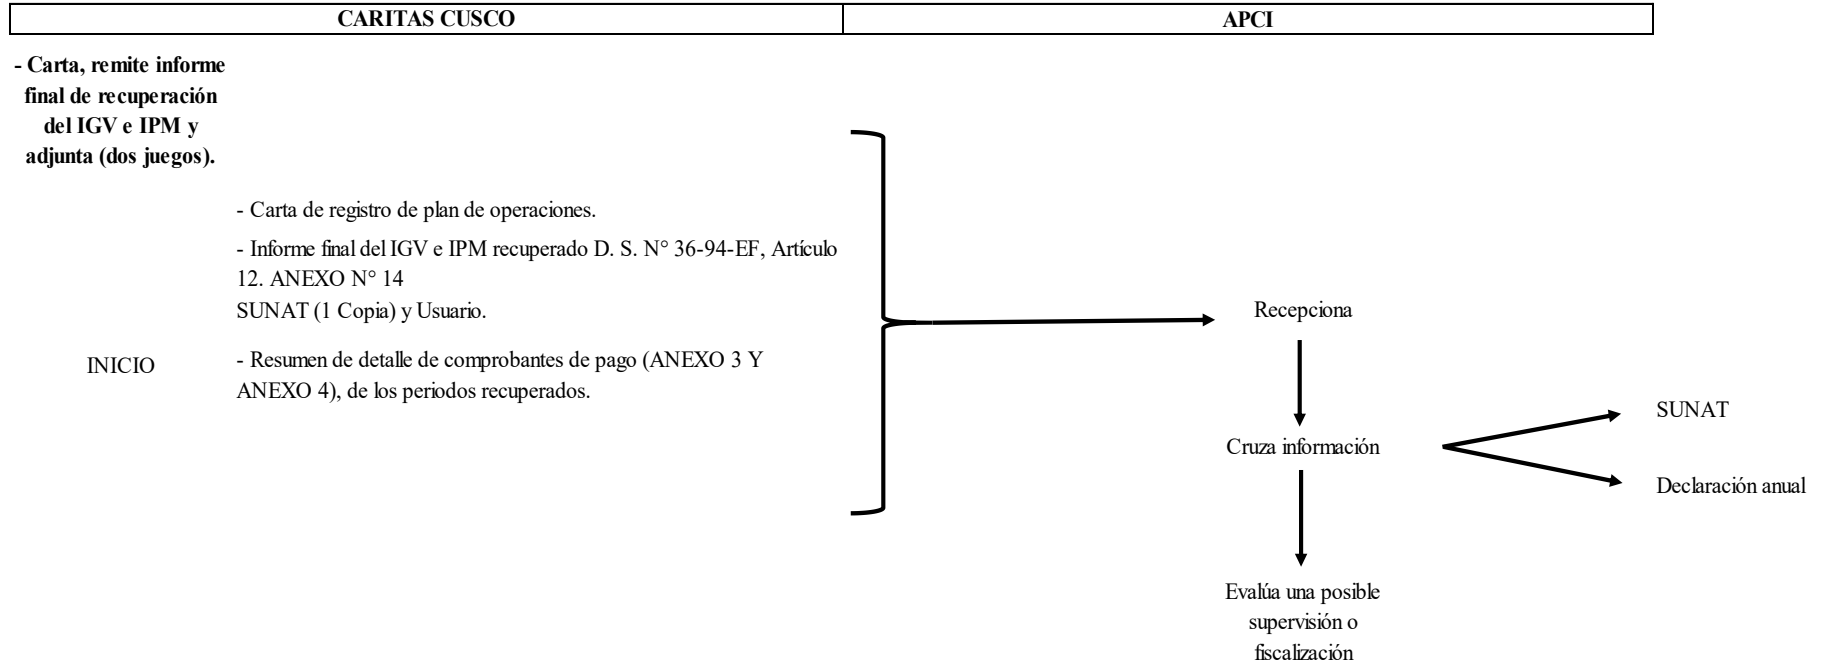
| CARITAS CUSCO | APCI |
|---|---|

**- Carta, remite informe final de recuperación del IGV e IPM y adjunta (dos juegos).**

INICIO

- Carta de registro de plan de operaciones.

- Informe final del IGV e IPM recuperado D. S. N° 36-94-EF, Artículo 12. ANEXO N° 14
SUNAT (1 Copia) y Usuario.

- Resumen de detalle de comprobantes de pago (ANEXO 3 Y ANEXO 4), de los periodos recuperados.

Recepciona

Cruza información

SUNAT

Declaración anual

Evalúa una posible supervisión o fiscalización